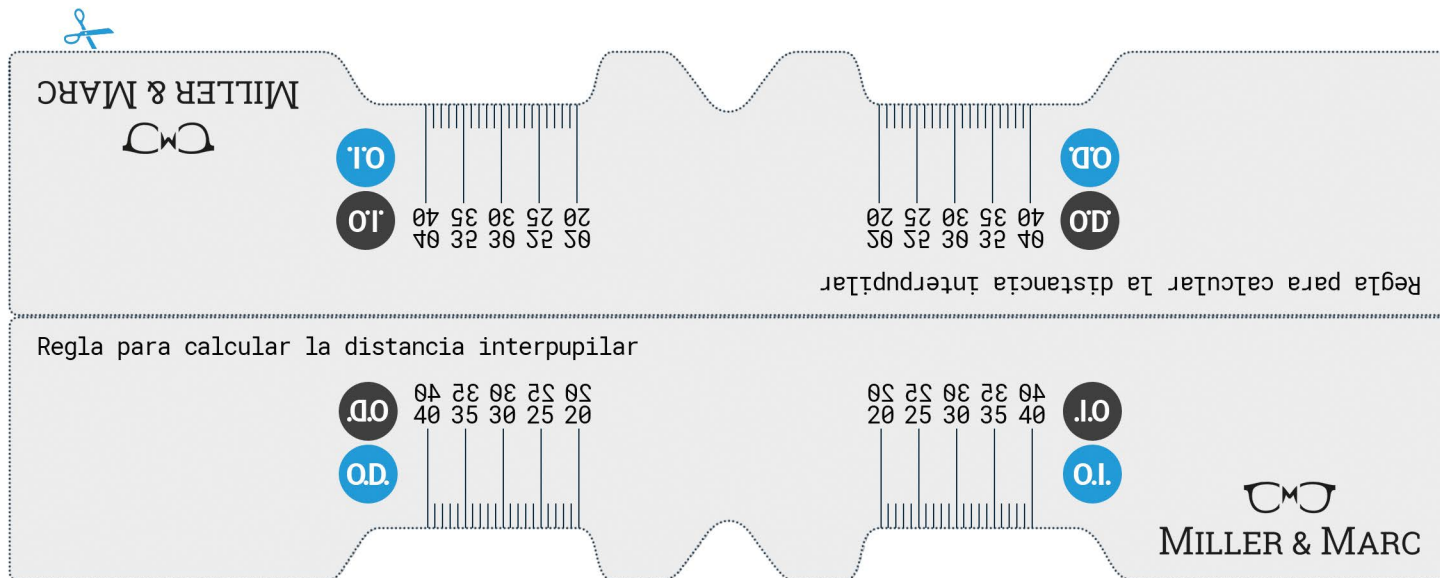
MILLER & MARC

O.I.

O.I.

40 35 30 25 20
40 35 30 25 20

O.D.

O.D.

20 25 30 35 40
20 25 30 35 40

Regla para calcular la distancia interpupilar

Regla para calcular la distancia interpupilar

O.D.

O.D.

40 35 30 25 20
40 35 30 25 20

O.I.

O.I.

20 25 30 35 40
20 25 30 35 40

MILLER & MARC